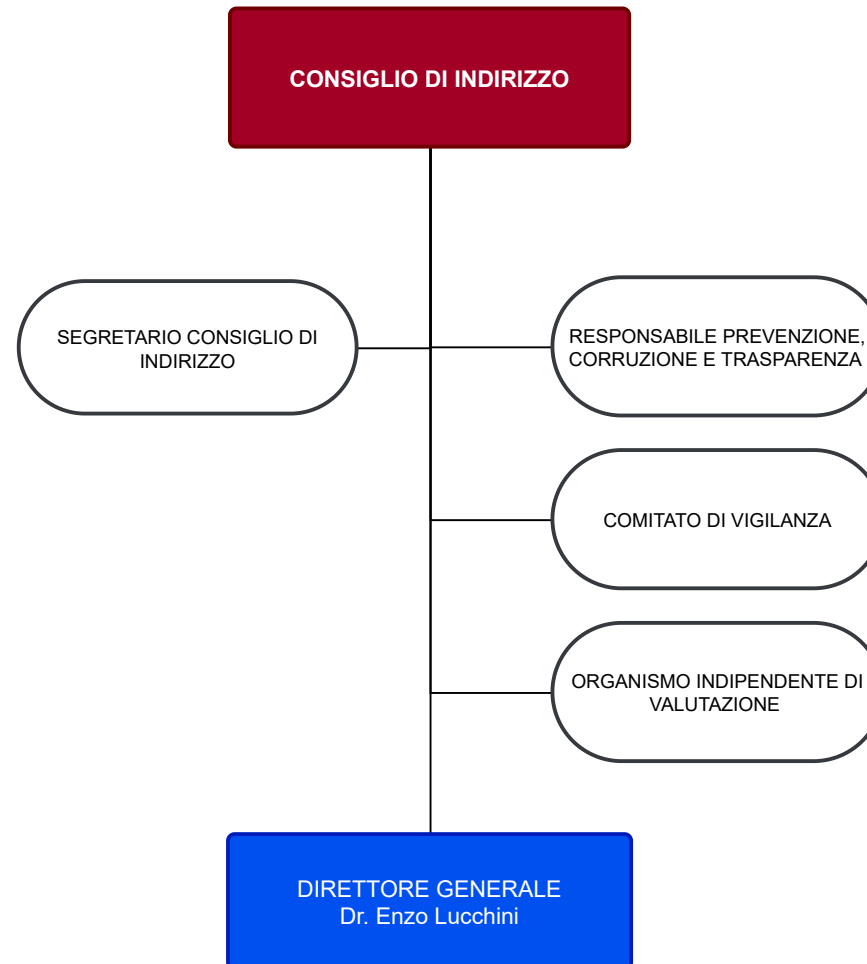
CONSIGLIO DI INDIRIZZO

SEGRETARIO CONSIGLIO DI INDIRIZZO

RESPONSABILE PREVENZIONE, CORRUZIONE E TRASPARENZA

COMITATO DI VIGILANZA

ORGANISMO INDIPENDENTE DI VALUTAZIONE

DIRETTORE GENERALE
Dr. Enzo Lucchini